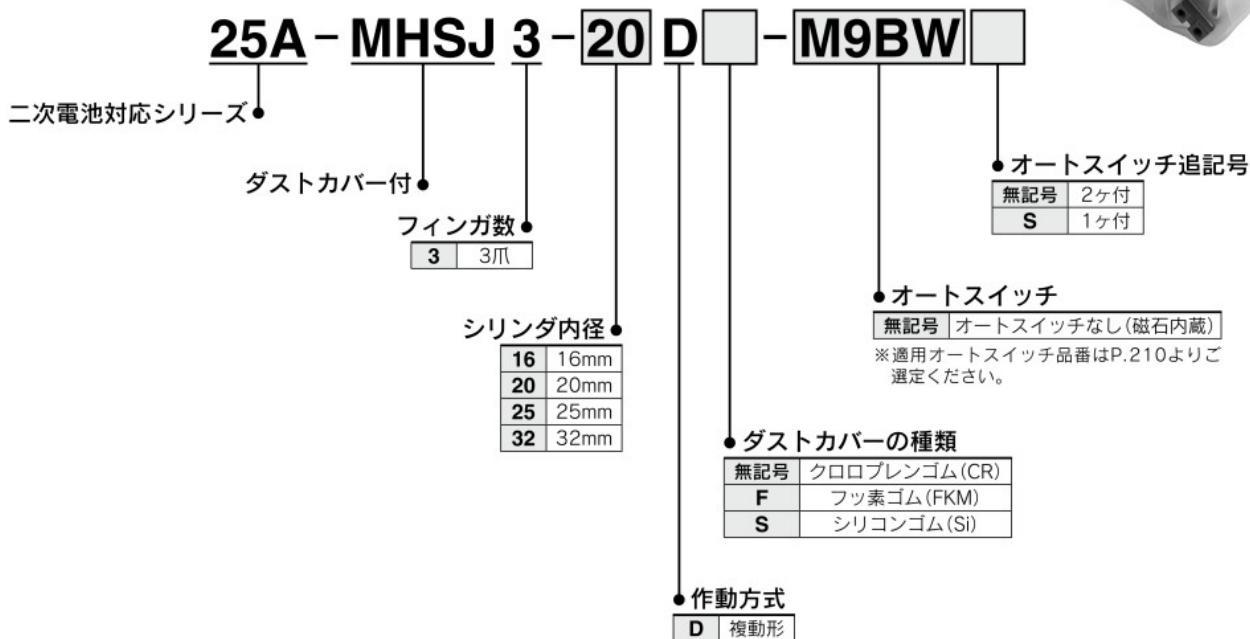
25A – MHSJ 3 – 20 D – M9BW

二次電池対応シリーズ

ダストカバー付

フィンガ数

| 3 | 3爪 |
|---|---|

シリンダ内径

| 16 | 16mm |
|---|---|
| 20 | 20mm |
| 25 | 25mm |
| 32 | 32mm |

オートスイッチ追記号

| 無記号 | 2ヶ付 |
|---|---|
| S | 1ヶ付 |

オートスイッチ

| 無記号 | オートスイッチなし(磁石内蔵) |
|---|---|

※適用オートスイッチ品番はP.210よりご選定ください。

ダストカバーの種類

| 無記号 | クロロプレンゴム(CR) |
|---|---|
| F | フッ素ゴム(FKM) |
| S | シリコンゴム(Si) |

作動方式

| D | 複動形 |
|---|---|